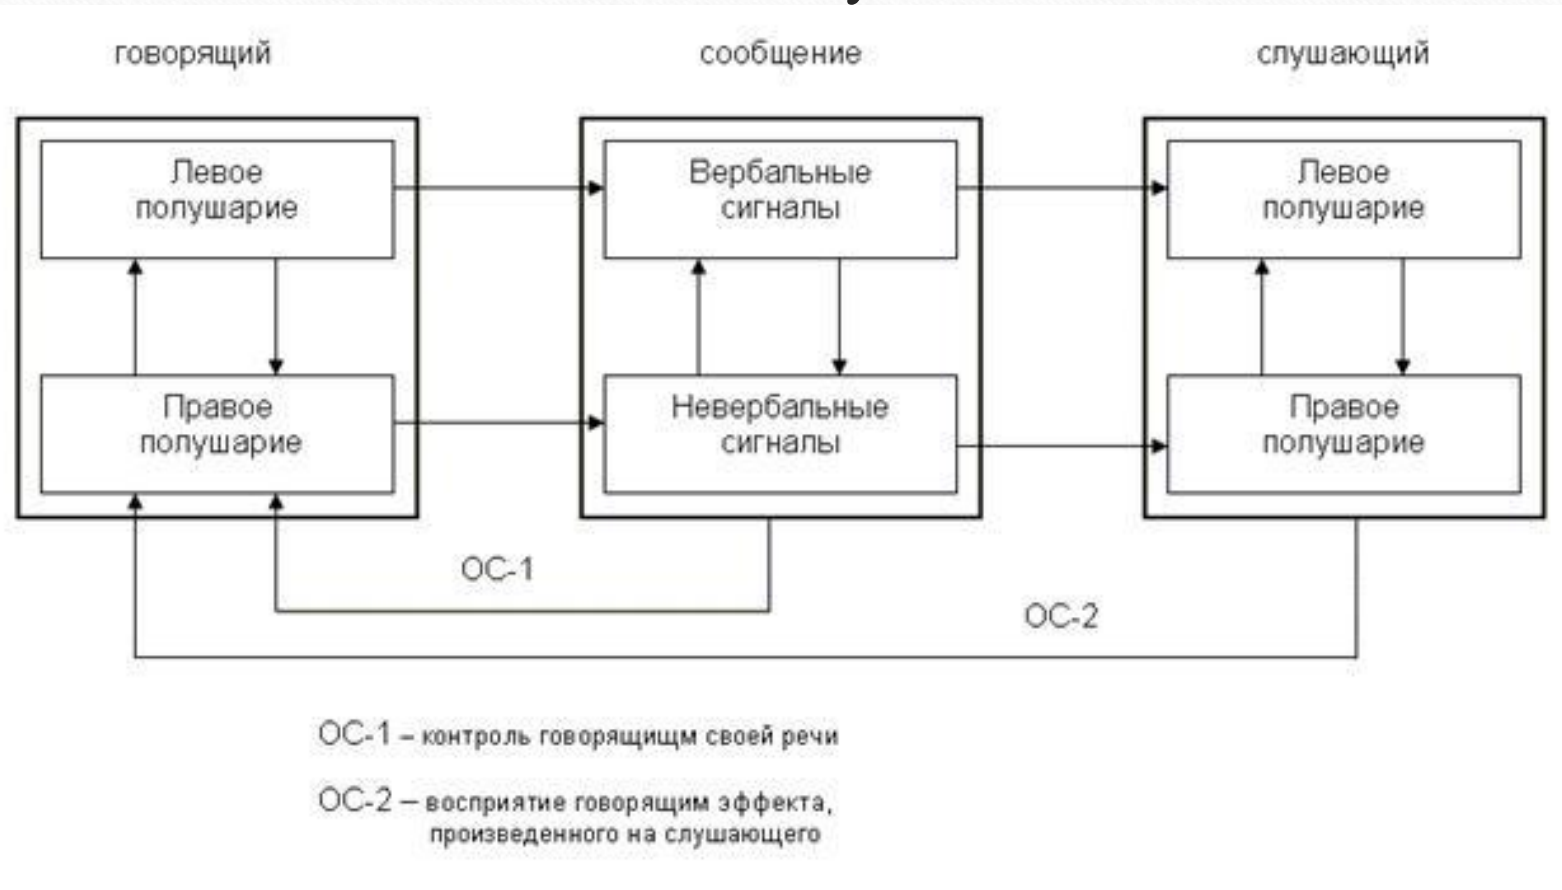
говорящий

сообщение

слушающий

Левое полушарие

Правое полушарие

Вербальные сигналы

Невербальные сигналы

Левое полушарие

Правое полушарие

ОС-1

ОС-2

ОС-1 – контроль говорящищм своей речи

ОС-2 – восприятие говорящим эффекта, произведенного на слушающего